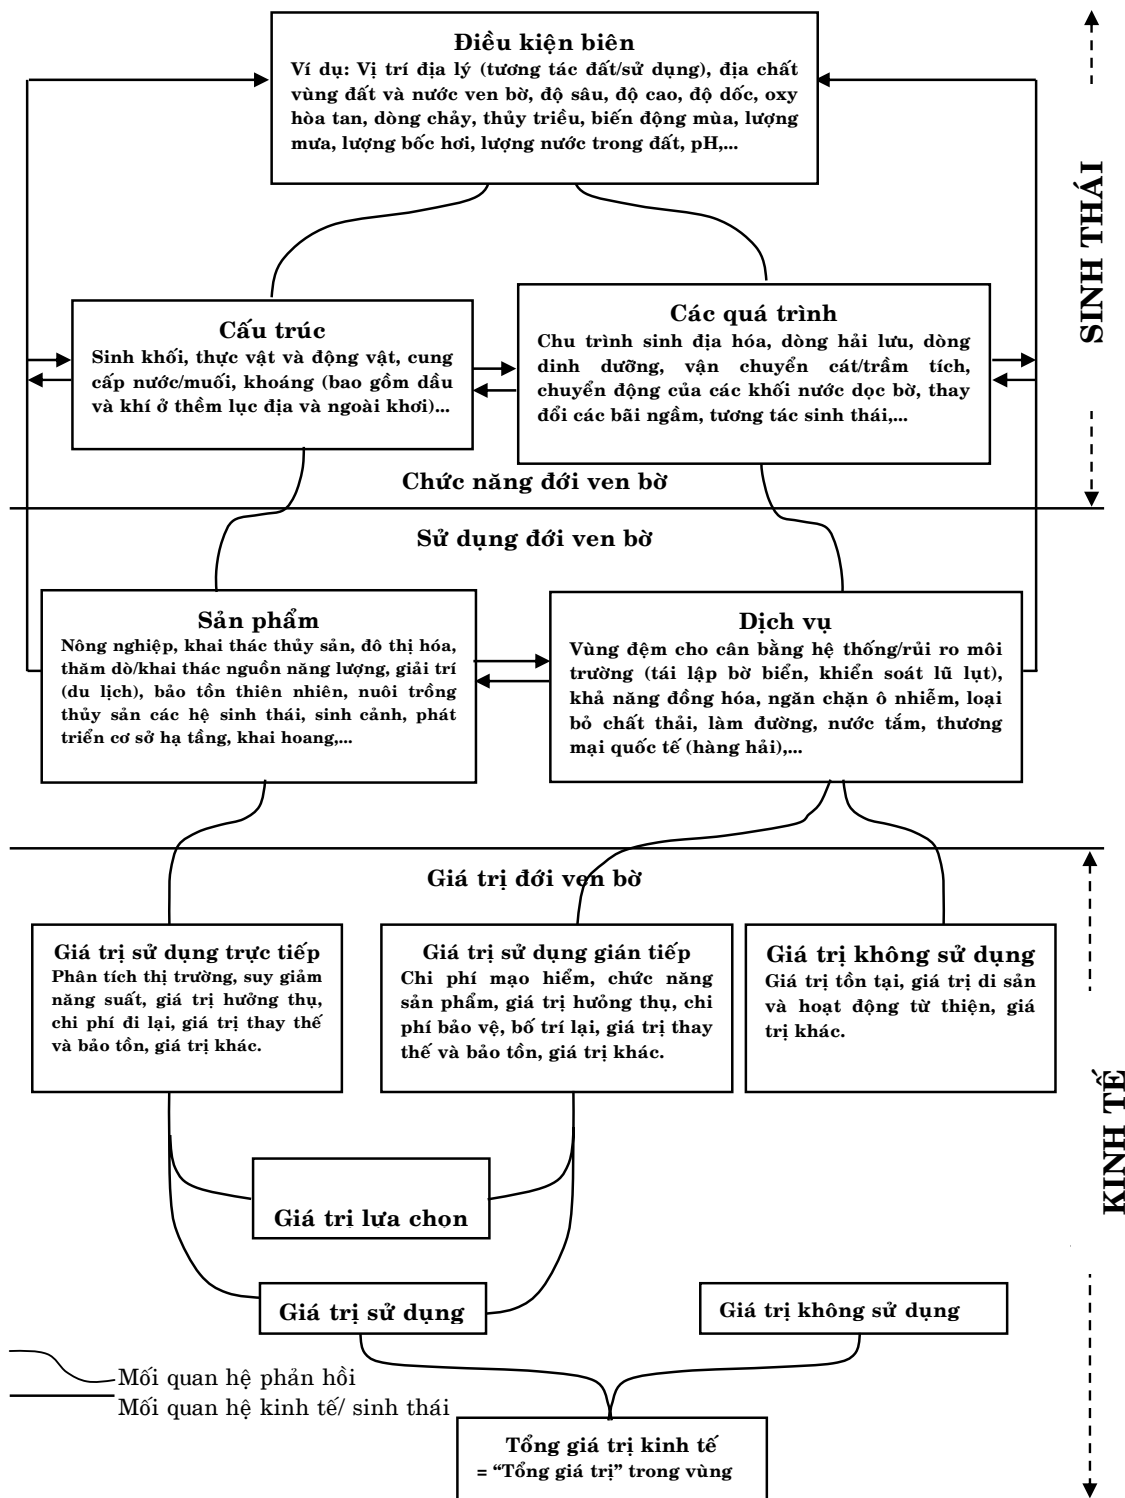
Điều kiện biên
Ví dụ: Vị trí địa lý (tương tác đất/sử dụng), địa chất vùng đất và nước ven bờ, độ sâu, độ cao, độ dốc, oxy hòa tan, dòng chảy, thủy triều, biến động mùa, lượng mưa, lượng bốc hơi, lượng nước trong đất, pH,...

SINH THÁI

Cấu trúc
Sinh khối, thực vật và động vật, cung cấp nước/muối, khoáng (bao gồm dầu và khí ở thềm lục địa và ngoài khơi)...

Các quá trình
Chu trình sinh địa hóa, dòng hải lưu, dòng dinh dưỡng, vận chuyển cát/trầm tích, chuyển động của các khối nước dọc bờ, thay đổi các bãi ngầm, tương tác sinh thái,...

Chức năng đới ven bờ

Sử dụng đới ven bờ

Sản phẩm
Nông nghiệp, khai thác thủy sản, đô thị hóa, thăm dò/khai thác nguồn năng lượng, giải trí (du lịch), bảo tồn thiên nhiên, nuôi trồng thủy sản các hệ sinh thái, sinh cảnh, phát triển cơ sở hạ tầng, khai hoang,...

Dịch vụ
Vùng đệm cho cân bằng hệ thống/rủi ro môi trường (tái lập bờ biển, khiển soát lũ lụt), khả năng đồng hóa, ngăn chặn ô nhiễm, loại bỏ chất thải, làm đường, nước tắm, thương mại quốc tế (hàng hải),...

Giá trị đới ven bờ

Giá trị sử dụng trực tiếp
Phân tích thị trường, suy giảm năng suất, giá trị hưởng thụ, chi phí đi lại, giá trị thay thế và bảo tồn, giá trị khác.

Giá trị sử dụng gián tiếp
Chi phí mạo hiểm, chức năng sản phẩm, giá trị hưởng thụ, chi phí bảo vệ, bố trí lại, giá trị thay thế và bảo tồn, giá trị khác.

Giá trị không sử dụng
Giá trị tồn tại, giá trị di sản và hoạt động từ thiện, giá trị khác.

KINH TẾ

Giá tri lưa chon

Giá trị sử dụng

Giá trị không sử dụng

Mối quan hệ phản hồi
Mối quan hệ kinh tế/ sinh thái

Tổng giá trị kinh tế
= "Tổng giá trị" trong vùng